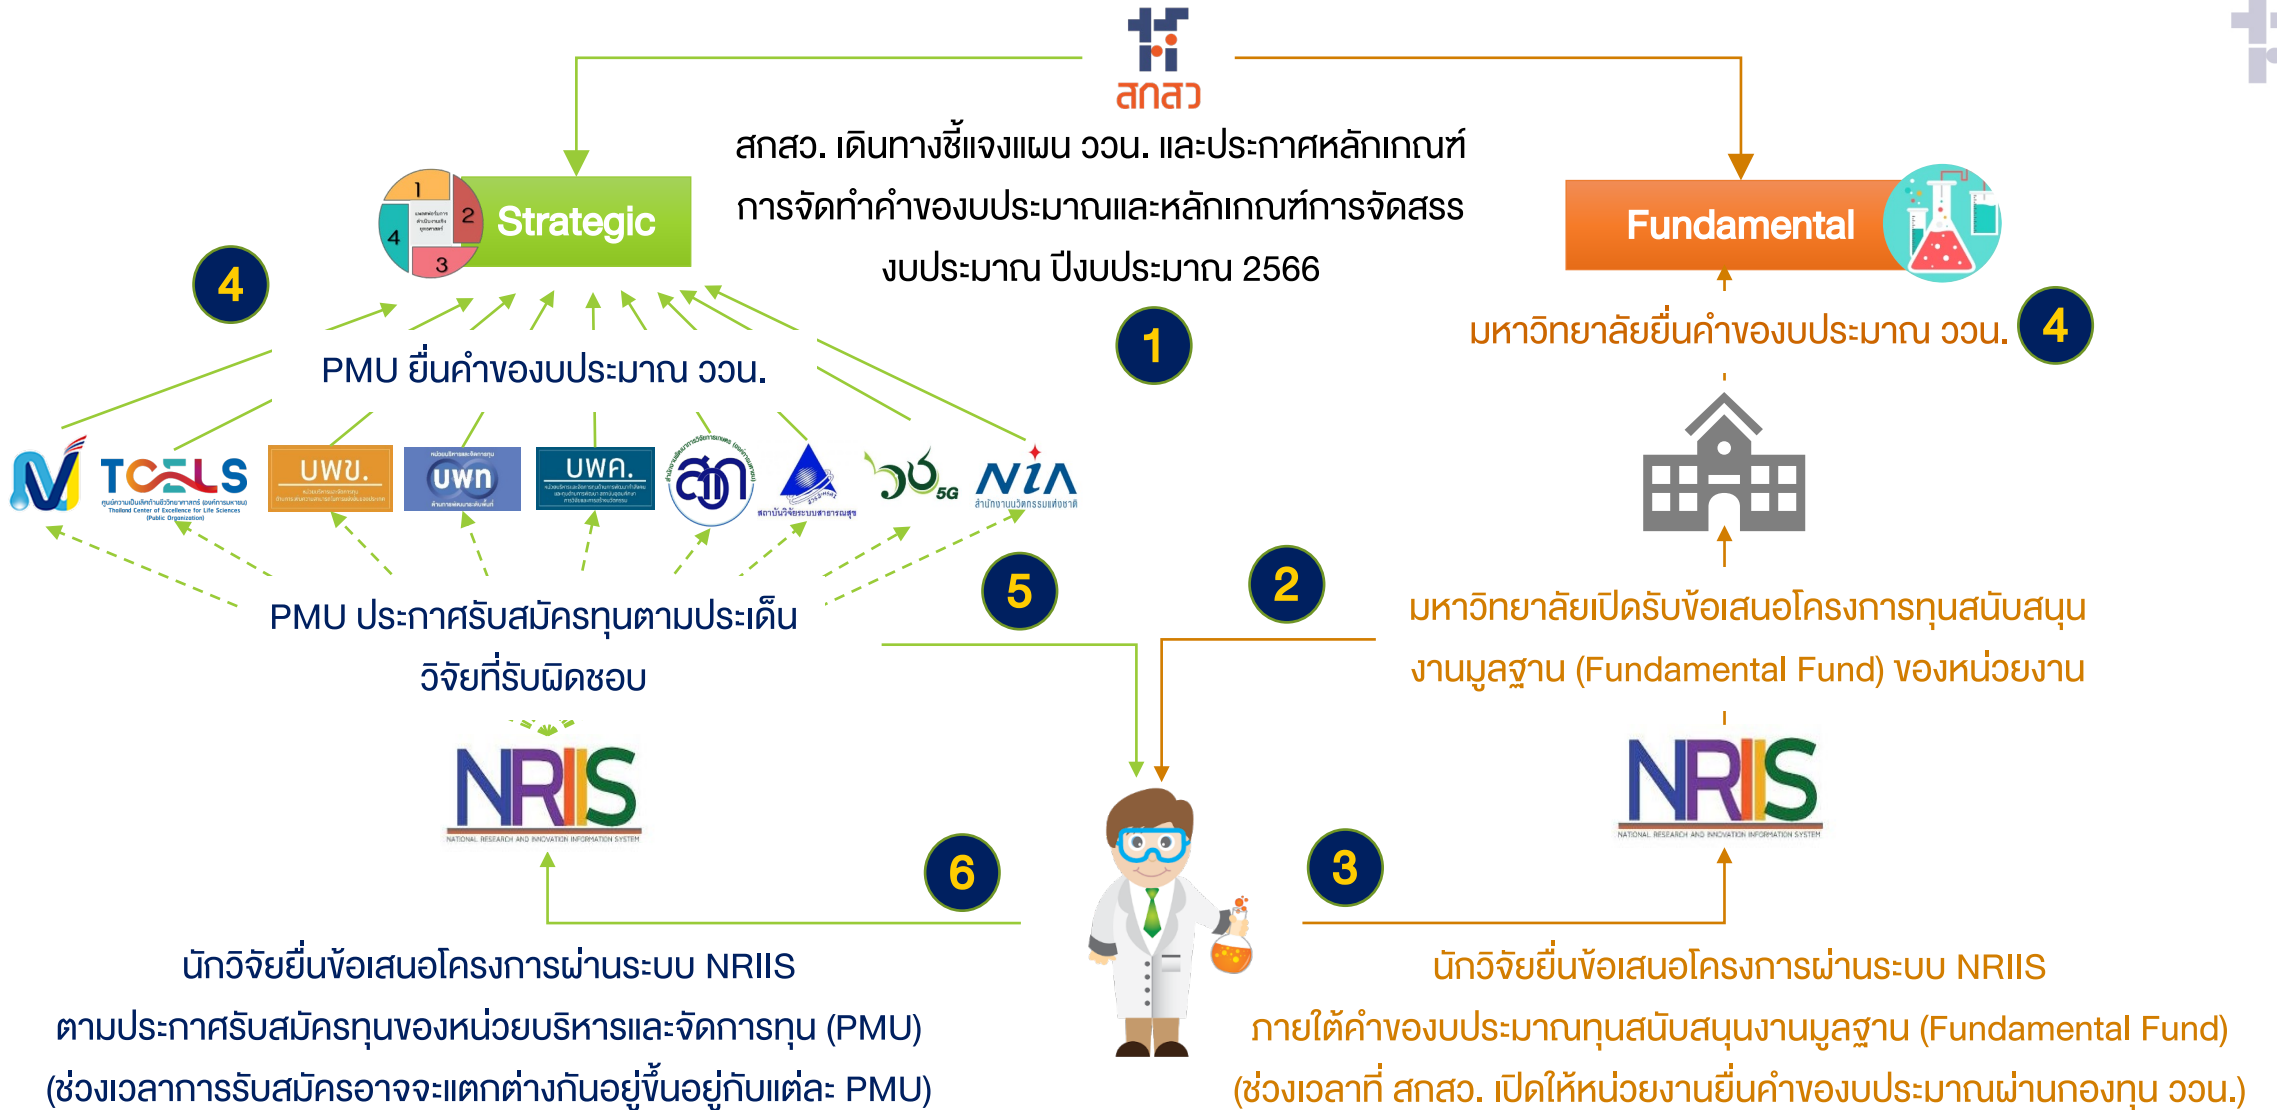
สกสว

สกสว. เดินทางชี้แจงแผน ววน. และประกาศหลักเกณฑ์การจัดทำคำของบประมาณและหลักเกณฑ์การจัดสรรงบประมาณ ปีงบประมาณ 2566

1

Strategic

1 2 3 4

Fundamental

4

PMU ยื่นคำของบประมาณ ววน.

มหาวิทยาลัยยื่นคำของบประมาณ ววน.

4

TCELS

บพข.

บพท

บพค.

สวรส

5G

NIA

5

2

PMU ประกาศรับสมัครทุนตามประเด็นวิจัยที่รับผิดชอบ

มหาวิทยาลัยเปิดรับข้อเสนอโครงการทุนสนับสนุนงานมูลฐาน (Fundamental Fund) ของหน่วยงาน

NRIIS
NATIONAL RESEARCH AND INNOVATION INFORMATION SYSTEM

NRIIS
NATIONAL RESEARCH AND INNOVATION INFORMATION SYSTEM

6

3

นักวิจัยยื่นข้อเสนอโครงการผ่านระบบ NRIIS ตามประกาศรับสมัครทุนของหน่วยบริหารและจัดการทุน (PMU) (ช่วงเวลาการรับสมัครอาจจะแตกต่างกันอยู่ขึ้นอยู่กับแต่ละ PMU)

นักวิจัยยื่นข้อเสนอโครงการผ่านระบบ NRIIS ภายใต้คำของบประมาณทุนสนับสนุนงานมูลฐาน (Fundamental Fund) (ช่วงเวลาที่ สกสว. เปิดให้หน่วยงานยื่นคำของบประมาณผ่านกองทุน ววน.)